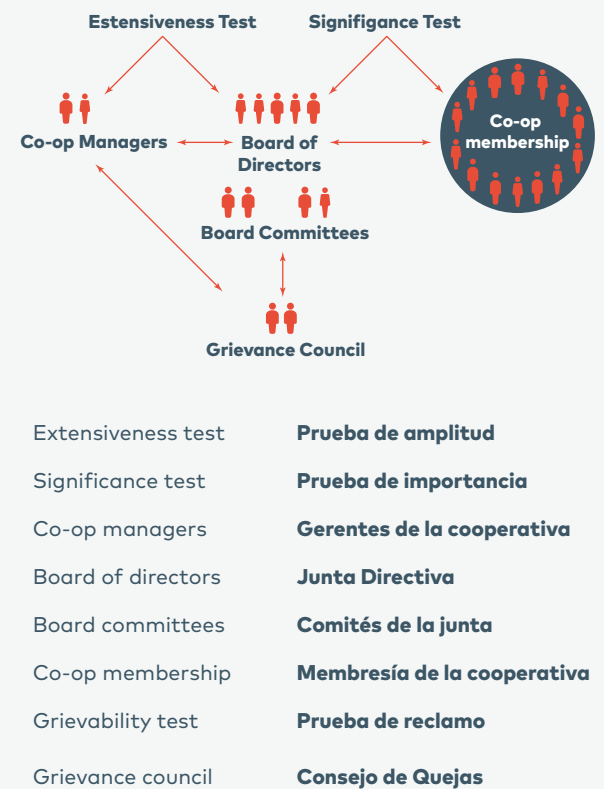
Estensiveness Test

Signifigance Test

Co-op Managers

Board of Directors

Co-op membership

Board Committees

Grievance Council

| | |
|---|---|
| Extensiveness test | **Prueba de amplitud** |
| Significance test | **Prueba de importancia** |
| Co-op managers | **Gerentes de la cooperativa** |
| Board of directors | **Junta Directiva** |
| Board committees | **Comités de la junta** |
| Co-op membership | **Membresía de la cooperativa** |
| Grievability test | **Prueba de reclamo** |
| Grievance council | **Consejo de Quejas** |